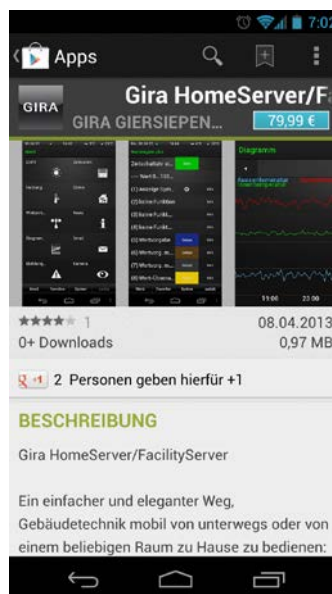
7:02

Apps

GIRA

Gira HomeServer/F

GIRA GIERSIEPEN...

79,99 €

Diagramm

11:00

23:00

★★★★★ 1

08.04.2013

0+ Downloads

0,97 MB

+1 2 Personen geben hierfür +1

BESCHREIBUNG

Gira HomeServer/FacilityServer

Ein einfacher und eleganter Weg, Gebäudetechnik mobil von unterwegs oder von einem beliebigen Raum zu Hause zu bedienen: